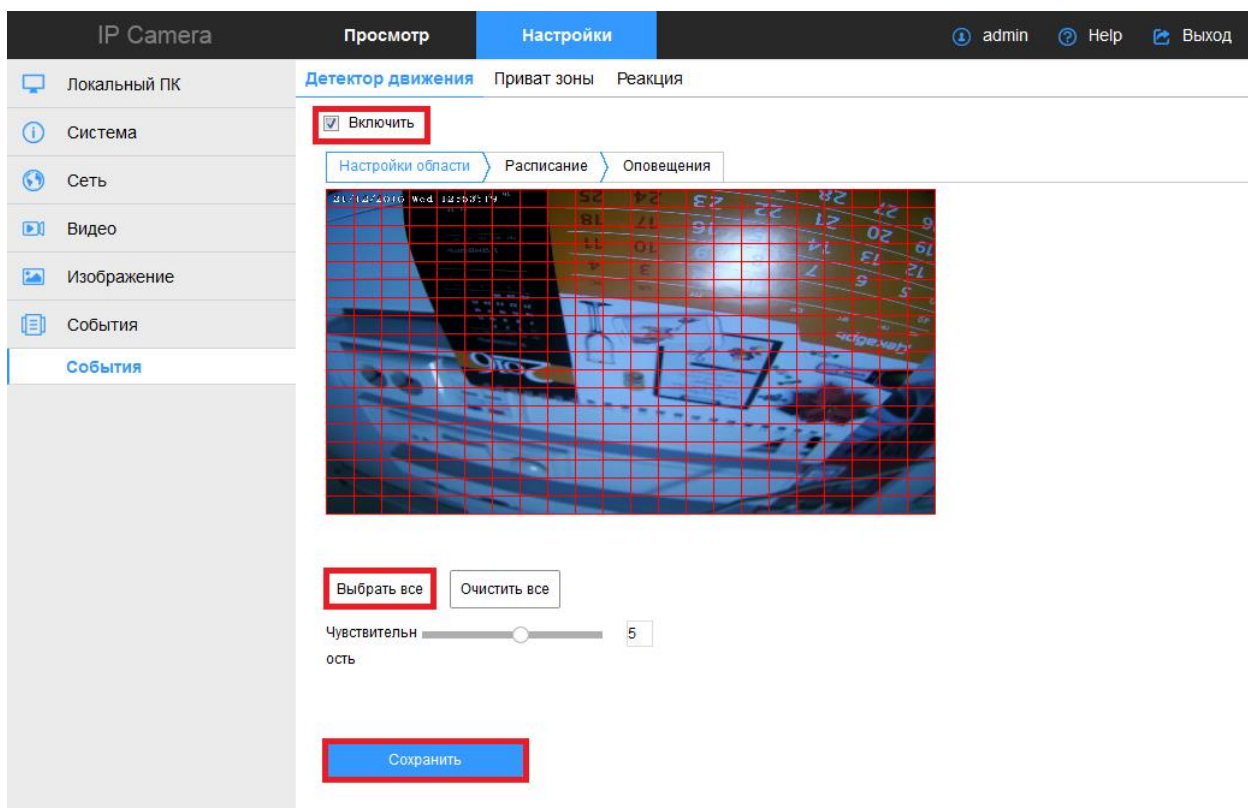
IP Camera
Просмотр
Настройки
admin
Help
Выход

Локальный ПК
Система
Сеть
Видео
Изображение
События
События

Детектор движения
Приват зоны
Реакция

Включить

Настройки области
Расписание
Оповещения

2017-12-2016 Wed 12:53:19

Выбрать все
Очистить все

Чувствительность
5

Сохранить